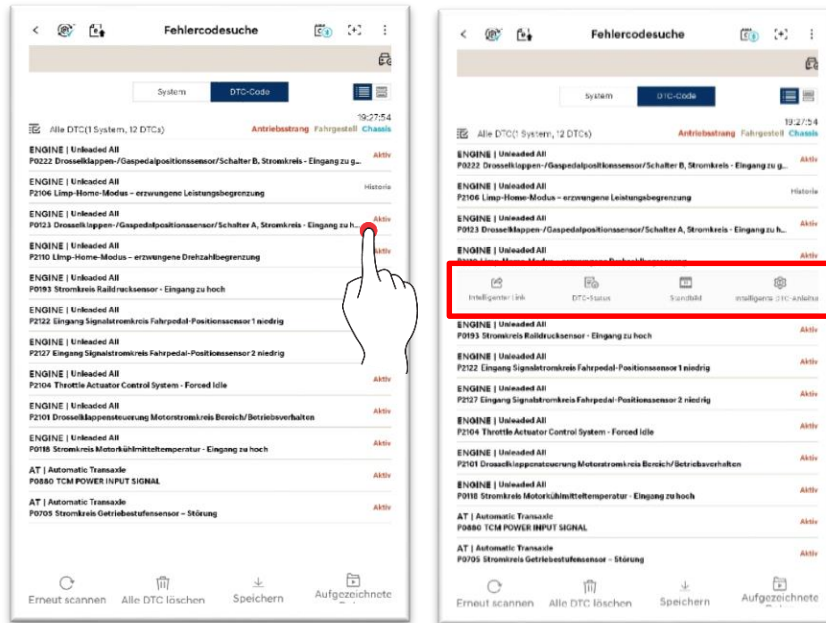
Fehlercodesuche

System | DTC-Code

19:27:54

Alle DTC(1 System, 12 DTCs) Antriebsstrang Fahrgestell Chassis

ENGINE | Unleaded All
P0222 Drosselklappen-/Gaspedalpositionssensor/Schalter B, Stromkreis - Eingang zu g... Aktiv

ENGINE | Unleaded All
P2106 Limp-Home-Modus – erzwungene Leistungsbegrenzung Historie

ENGINE | Unleaded All
P0123 Drosselklappen-/Gaspedalpositionssensor/Schalter A, Stromkreis - Eingang zu h... Aktiv

ENGINE | Unleaded All
P2110 Limp-Home-Modus – erzwungene Drehzahlbegrenzung

ENGINE | Unleaded All
P0193 Stromkreis Raildrucksensor - Eingang zu hoch

ENGINE | Unleaded All
P2122 Eingang Signalstromkreis Fahrpedal-Positionssensor 1 niedrig

ENGINE | Unleaded All
P2127 Eingang Signalstromkreis Fahrpedal-Positionssensor 2 niedrig

ENGINE | Unleaded All
P2104 Throttle Actuator Control System - Forced Idle Aktiv

ENGINE | Unleaded All
P2101 Drosselklappensteuerung Motorstromkreis Bereich/Betriebsverhalten Aktiv

ENGINE | Unleaded All
P0118 Stromkreis Motorkühlmitteltemperatur - Eingang zu hoch Aktiv

AT | Automatic Transaxle
P0880 TCM POWER INPUT SIGNAL Aktiv

AT | Automatic Transaxle
P0705 Stromkreis Getriebestufensensor – Störung Aktiv

Erneut scannen Alle DTC löschen Speichern Aufgezeichnete

Fehlercodesuche

System | DTC-Code

19:27:54

Alle DTC(1 System, 12 DTCs) Antriebsstrang Fahrgestell Chassis

ENGINE | Unleaded All
P0222 Drosselklappen-/Gaspedalpositionssensor/Schalter B, Stromkreis - Eingang zu g... Aktiv

ENGINE | Unleaded All
P2106 Limp-Home-Modus – erzwungene Leistungsbegrenzung Historie

ENGINE | Unleaded All
P0123 Drosselklappen-/Gaspedalpositionssensor/Schalter A, Stromkreis - Eingang zu h... Aktiv

ENGINE | Unleaded All Aktiv

Intelligenter Link | DTC-Status | Standbild | Intelligente DTC-Anleitung

ENGINE | Unleaded All
P0193 Stromkreis Raildrucksensor - Eingang zu hoch Aktiv

ENGINE | Unleaded All
P2122 Eingang Signalstromkreis Fahrpedal-Positionssensor 1 niedrig Aktiv

ENGINE | Unleaded All
P2127 Eingang Signalstromkreis Fahrpedal-Positionssensor 2 niedrig Aktiv

ENGINE | Unleaded All
P2104 Throttle Actuator Control System - Forced Idle Aktiv

ENGINE | Unleaded All
P2101 Drosselklappensteuerung Motorstromkreis Bereich/Betriebsverhalten Aktiv

ENGINE | Unleaded All
P0118 Stromkreis Motorkühlmitteltemperatur - Eingang zu hoch Aktiv

AT | Automatic Transaxle
P0880 TCM POWER INPUT SIGNAL Aktiv

AT | Automatic Transaxle
P0705 Stromkreis Getriebestufensensor – Störung Aktiv

Erneut scannen Alle DTC löschen Speichern Aufgezeichnete